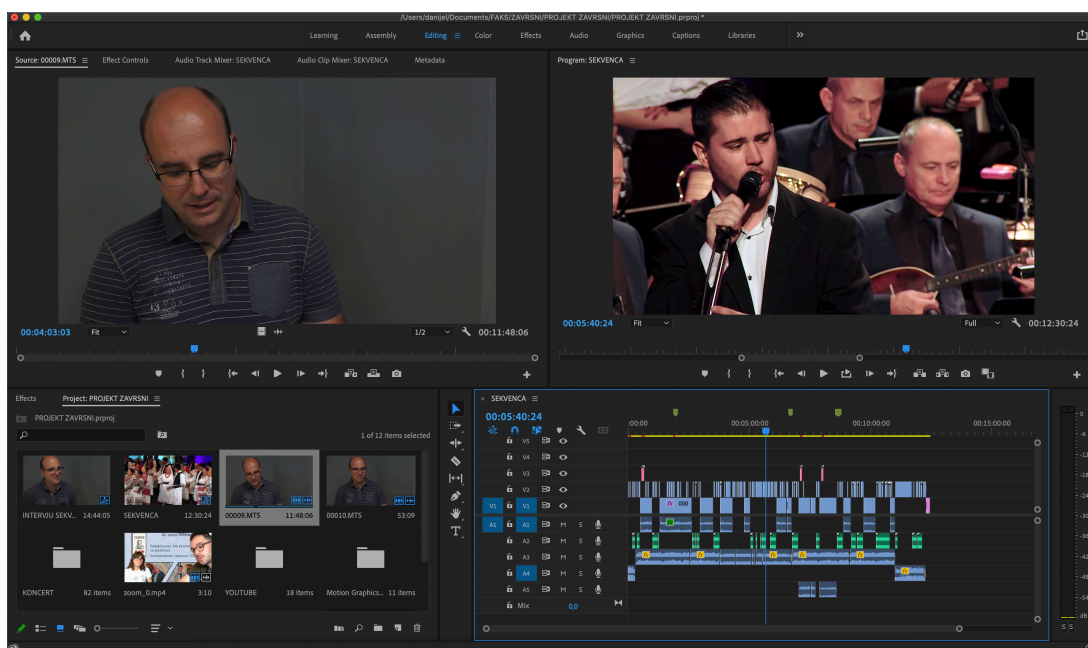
/Users/danijel/Documents/FAKS/ZAVRSNI/PROJEKT ZAVRSNI/PROJEKT ZAVRSNI.prproj *

Learning Assembly Editing Color Effects Audio Graphics Captions Libraries

Source: 00009.MTS Effect Controls Audio Track Mixer: SEKVENCA Audio Clip Mixer: SEKVENCA Metadata

Program: SEKVENCA

00:04:03:03 Fit 1/2 00:11:48:06

00:05:40:24 Fit Full 00:12:30:24

Effects Project: PROJEKT ZAVRSNI

PROJEKT ZAVRSNI.prproj

1 of 12 items selected

INTERVJU SEKV... 14:44:05
SEKVENCA 12:30:24
00009.MTS 11:48:06
00010.MTS 53:09
KONCERT 82 items
zoom_0.mp4 3:10
YOUTUBE 18 items
Motion Graphics... 11 items

SEKVENCA
00:05:40:24
:00:00 00:05:00:00 00:10:00:00 00:15:00:00

V5 V4 V3 V2 V1 V1
A1 A1 M S
A2 M S
A3 M S
A4 M S
A5 M S
Mix 0,0

S S